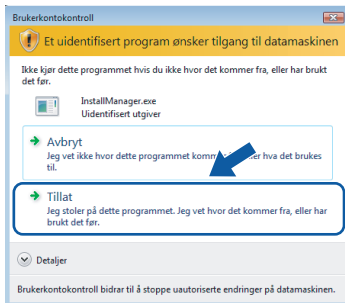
Brukerkontokontroll

Et uidentifisert program ønsker tilgang til datamaskinen

Ikke kjør dette programmet hvis du ikke hvor det kommer fra, eller har brukt det før.

InstallManager.exe
Uidentifisert utgiver

Avbryt
Jeg vet ikke hvor dette programmet komm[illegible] hva det brukes til.

Tillat
Jeg stoler på dette programmet. Jeg vet hvor det kommer fra, eller har brukt det før.

Detaljer

Brukerkontokontroll bidrar til å stoppe uautoriserte endringer på datamaskinen.